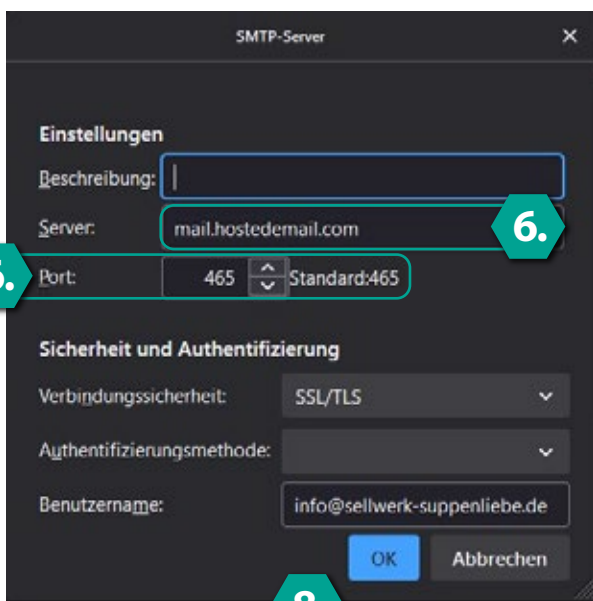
SMTP-Server

Einstellungen

Beschreibung:

Server: mail.hostedemail.com

6.

5. Port: 465 Standard:465

Sicherheit und Authentifizierung

Verbindungssicherheit: SSL/TLS

Authentifizierungsmethode:

Benutzername: info@sellwerk-suppenliebe.de

OK Abbrechen

8.